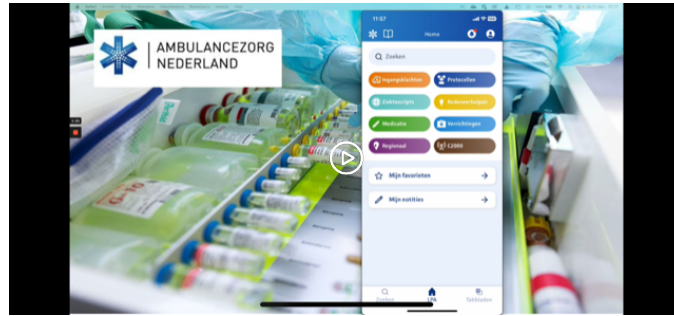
AMBULANCEZORG NEDERLAND

11:57

Home

Zoeken

Ingangsklachten

Protocollen

Ziektescripts

Ambulancehulpm

Medicatie

Verrichtingen

Regionaal

C2000

Mijn favorieten

Mijn notities

Zoeken

LPA

Tabbladen